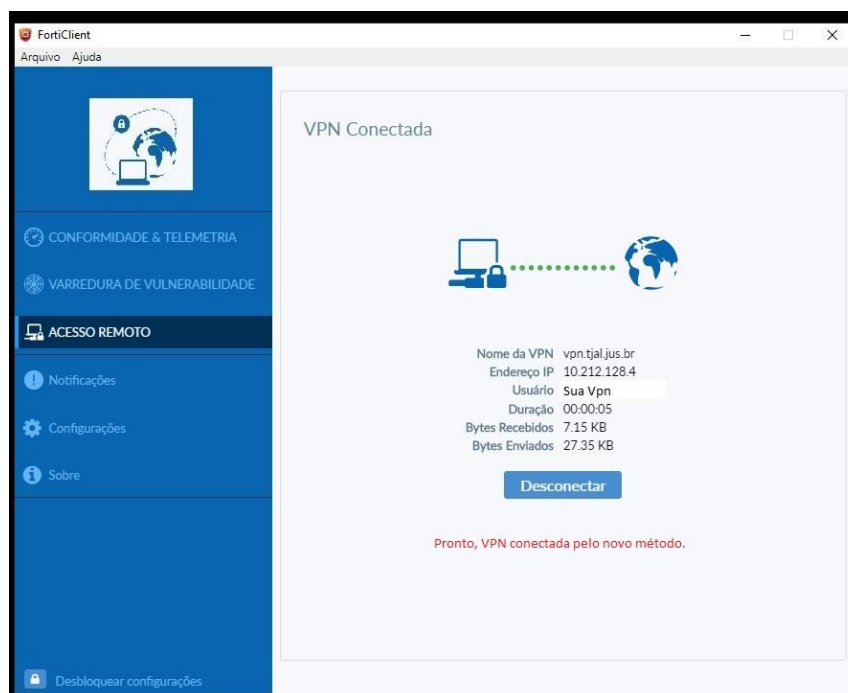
FortiClient

Arquivo Ajuda

CONFORMIDADE & TELEMETRIA

VARREDURA DE VULNERABILIDADE

ACESSO REMOTO

Notificações

Configurações

Sobre

Desbloquear configurações

VPN Conectada

Nome da VPN vpn.tjal.jus.br
Endereço IP 10.212.128.4
Usuário Sua Vpn
Duração 00:00:05
Bytes Recebidos 7.15 KB
Bytes Enviados 27.35 KB

Desconectar

Pronto, VPN conectada pelo novo método.